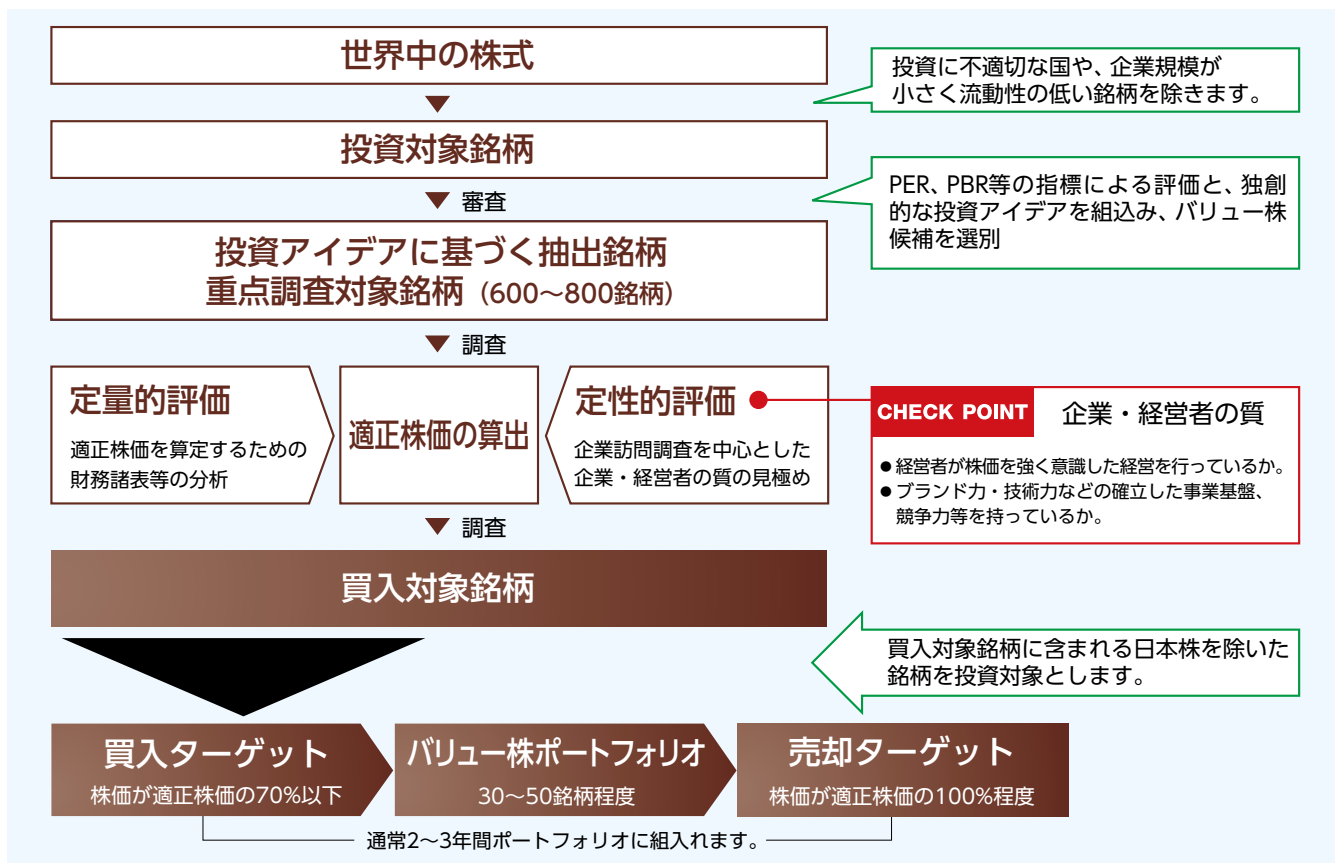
世界中の株式

投資に不適切な国や、企業規模が小さく流動性の低い銘柄を除きます。

投資対象銘柄

審査

PER、PBR等の指標による評価と、独創的な投資アイデアを組込み、バリュー株候補を選別

投資アイデアに基づく抽出銘柄
重点調査対象銘柄（600～800銘柄）

調査

定量的評価
適正株価を算定するための財務諸表等の分析

適正株価の算出

定性的評価
企業訪問調査を中心とした企業・経営者の質の見極め

CHECK POINT 企業・経営者の質
● 経営者が株価を強く意識した経営を行っているか。
● ブランド力・技術力などの確立した事業基盤、競争力等を持っているか。

調査

買入対象銘柄

買入対象銘柄に含まれる日本株を除いた銘柄を投資対象とします。

買入ターゲット
株価が適正株価の70%以下

バリュー株ポートフォリオ
30～50銘柄程度

売却ターゲット
株価が適正株価の100%程度

通常2～3年間ポートフォリオに組入れます。